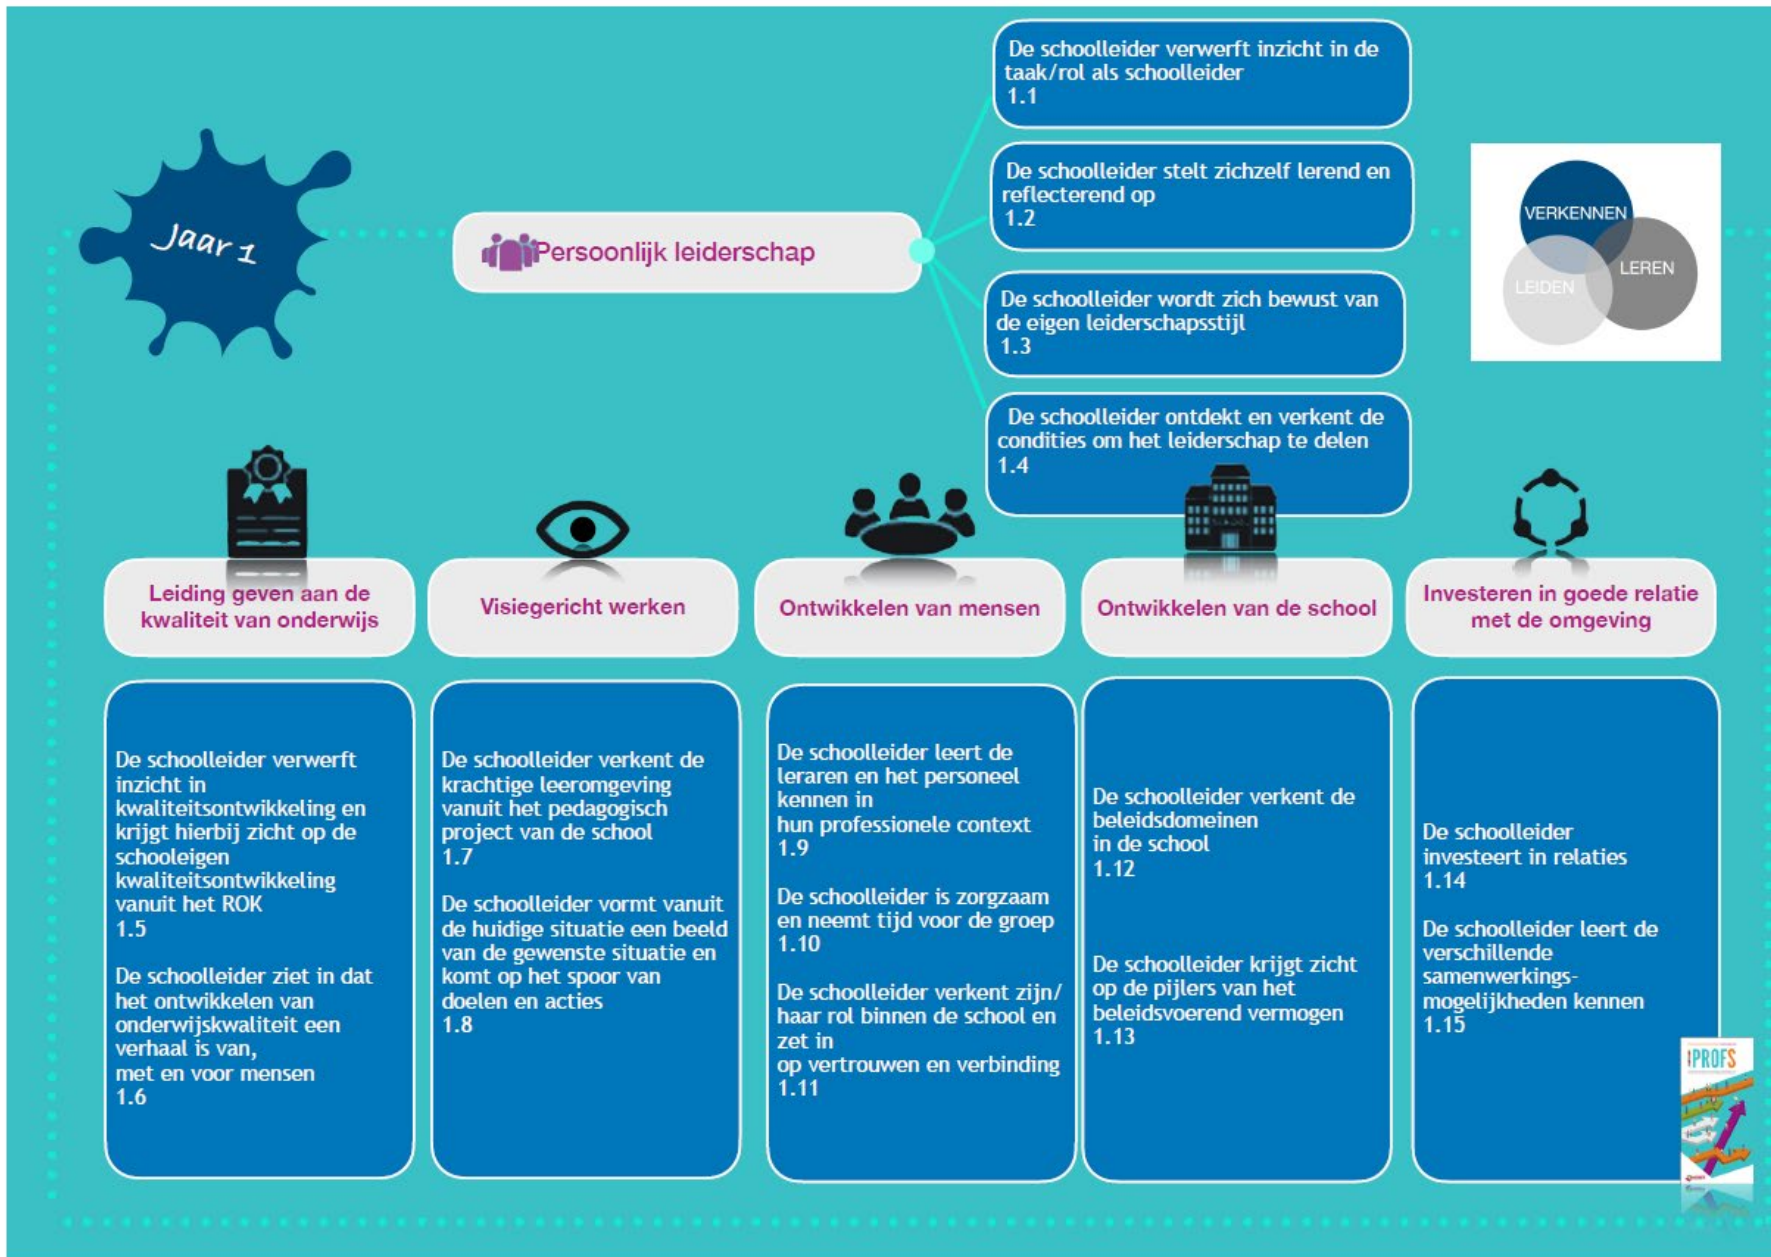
Jaar 1

Persoonlijk leiderschap

De schoolleider verwerft inzicht in de taak/rol als schoolleider
1.1

De schoolleider stelt zichzelf lerend en reflecterend op
1.2

De schoolleider wordt zich bewust van de eigen leiderschapsstijl
1.3

De schoolleider ontdekt en verkent de condities om het leiderschap te delen
1.4

VERKENNEN
LEIDEN
LEREN

Leiding geven aan de kwaliteit van onderwijs

Visiegericht werken

Ontwikkelen van mensen

Ontwikkelen van de school

Investeren in goede relatie met de omgeving

De schoolleider verwerft inzicht in kwaliteitsontwikkeling en krijgt hierbij zicht op de schooleigen kwaliteitsontwikkeling vanuit het ROK
1.5

De schoolleider ziet in dat het ontwikkelen van onderwijskwaliteit een verhaal is van, met en voor mensen
1.6

De schoolleider verkent de krachtige leeromgeving vanuit het pedagogisch project van de school
1.7

De schoolleider vormt vanuit de huidige situatie een beeld van de gewenste situatie en komt op het spoor van doelen en acties
1.8

De schoolleider leert de leraren en het personeel kennen in hun professionele context
1.9

De schoolleider is zorgzaam en neemt tijd voor de groep
1.10

De schoolleider verkent zijn/haar rol binnen de school en zet in op vertrouwen en verbinding
1.11

De schoolleider verkent de beleidsdomeinen in de school
1.12

De schoolleider krijgt zicht op de pijlers van het beleidsvoerend vermogen
1.13

De schoolleider investeert in relaties
1.14

De schoolleider leert de verschillende samenwerkingsmogelijkheden kennen
1.15

PROFS